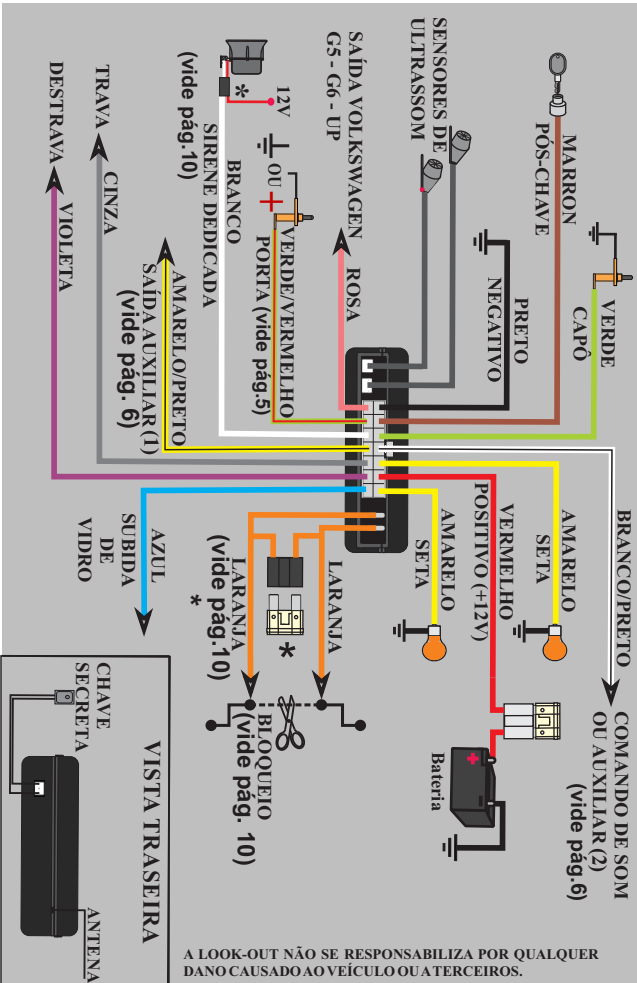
SENSORES DE ULTRASSOM

SAÍDA VOLKSWAGEN G5 - G6 - UP

12V

*

(vide pág.10)

SIRENE DEDICADA

BRANCO

OU

VERDE/VERMELHO

PORTA (vide pág.5)

ROSA

MARRON

PÓS-CHAVE

PRETO

NEGATIVO

VERDE

CAPÔ

TRAVA

CINZA

DESTRAVA

VIOLETA

AMARELO/PRETO

SAÍDA AUXILIAR (1)

(vide pág. 6)

AZUL

SUBIDA DE VIDRO

LARANJA

(vide pág.10)

*

LARANJA

*

BLOQUEIO

(vide pág. 10)

AMARELO

SETA

VERMELHO

POSITIVO (+12V)

AMARELO

SETA

BRANCO/PRETO

COMANDO DE SOM OU AUXILIAR (2)

(vide pág.6)

Bateria

VISTA TRASEIRA

CHAVE SECRETA

ANTENA

A LOOK-OUT NÃO SE RESPONSABILIZA POR QUALQUER DANO CAUSADO AO VEÍCULO OU A TERCEIROS.